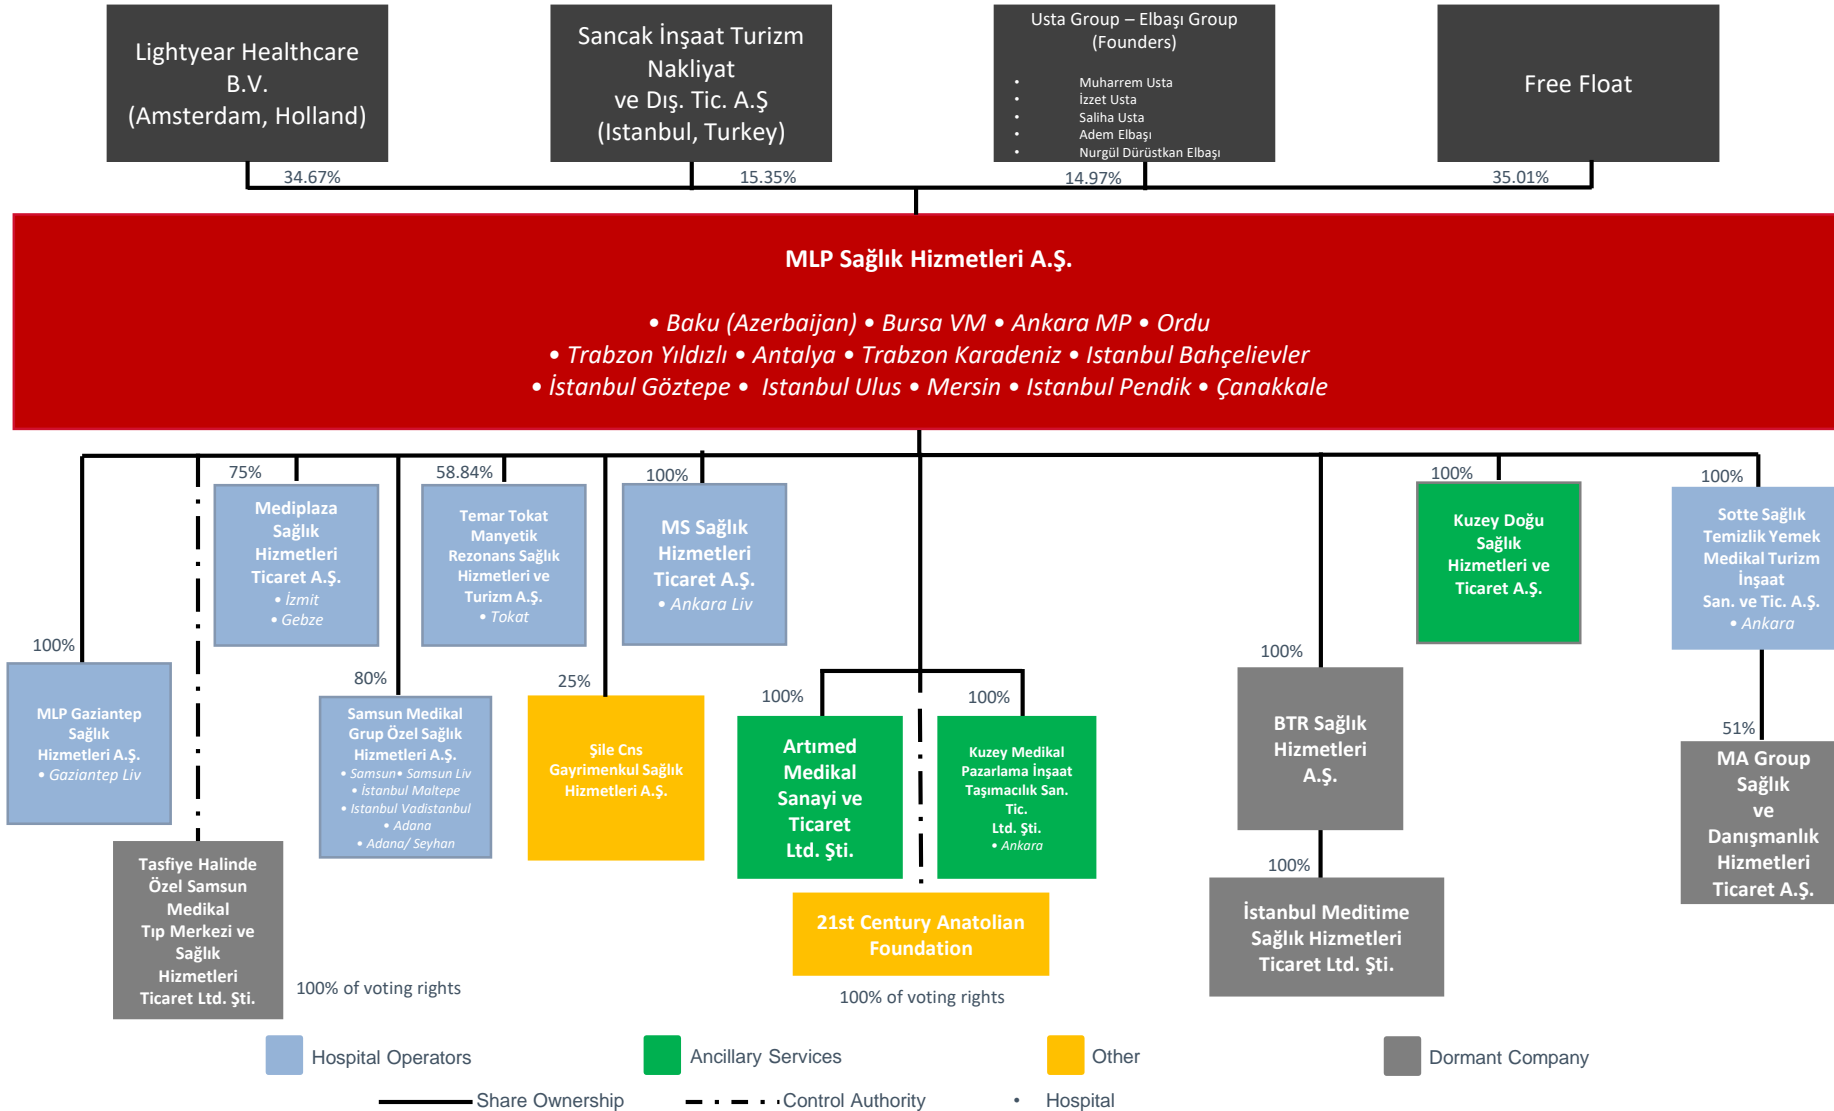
Lightyear Healthcare B.V. (Amsterdam, Holland)

Sancak İnşaat Turizm Nakliyat ve Dış. Tic. A.Ş (Istanbul, Turkey)

Usta Group – Elbaşı Group (Founders)

- Muharrem Usta
- İzzet Usta
- Saliha Usta
- Adem Elbaşı
- Nurgül Dürüstkan Elbaşı

Free Float

34.67%
15.35%
14.97%
35.01%

MLP Sağlık Hizmetleri A.Ş.

• Baku (Azerbaijan) • Bursa VM • Ankara MP • Ordu
• Trabzon Yıldızlı • Antalya • Trabzon Karadeniz • Istanbul Bahçelievler
• İstanbul Göztepe • Istanbul Ulus • Mersin • Istanbul Pendik • Çanakkale

75%
Mediplaza Sağlık Hizmetleri Ticaret A.Ş.
• İzmit
• Gebze

58.84%
Temar Tokat Manyetik Rezonans Sağlık Hizmetleri ve Turizm A.Ş.
• Tokat

100%
MS Sağlık Hizmetleri Ticaret A.Ş.
• Ankara Liv

100%
Kuzey Doğu Sağlık Hizmetleri ve Ticaret A.Ş.

100%
Sotte Sağlık Temizlik Yemek Medikal Turizm İnşaat San. ve Tic. A.Ş.
• Ankara

100%
MLP Gaziantep Sağlık Hizmetleri A.Ş.
• Gaziantep Liv

80%
Samsun Medikal Grup Özel Sağlık Hizmetleri A.Ş.
• Samsun• Samsun Liv
• İstanbul Maltepe
• Istanbul Vadistanbul
• Adana
• Adana/ Seyhan

25%
Şile Cns Gayrimenkul Sağlık Hizmetleri A.Ş.

100%
Artımed Medikal Sanayi ve Ticaret Ltd. Şti.

100%
Kuzey Medikal Pazarlama İnşaat Taşımacılık San. Tic. Ltd. Şti.
• Ankara

100%
BTR Sağlık Hizmetleri A.Ş.

51%
MA Group Sağlık ve Danışmanlık Hizmetleri Ticaret A.Ş.

Tasfiye Halinde Özel Samsun Medikal Tıp Merkezi ve Sağlık Hizmetleri Ticaret Ltd. Şti.

100% of voting rights

21st Century Anatolian Foundation

100% of voting rights

100%
İstanbul Meditime Sağlık Hizmetleri Ticaret Ltd. Şti.

Hospital Operators
Ancillary Services
Other
Dormant Company

Share Ownership
Control Authority
• Hospital